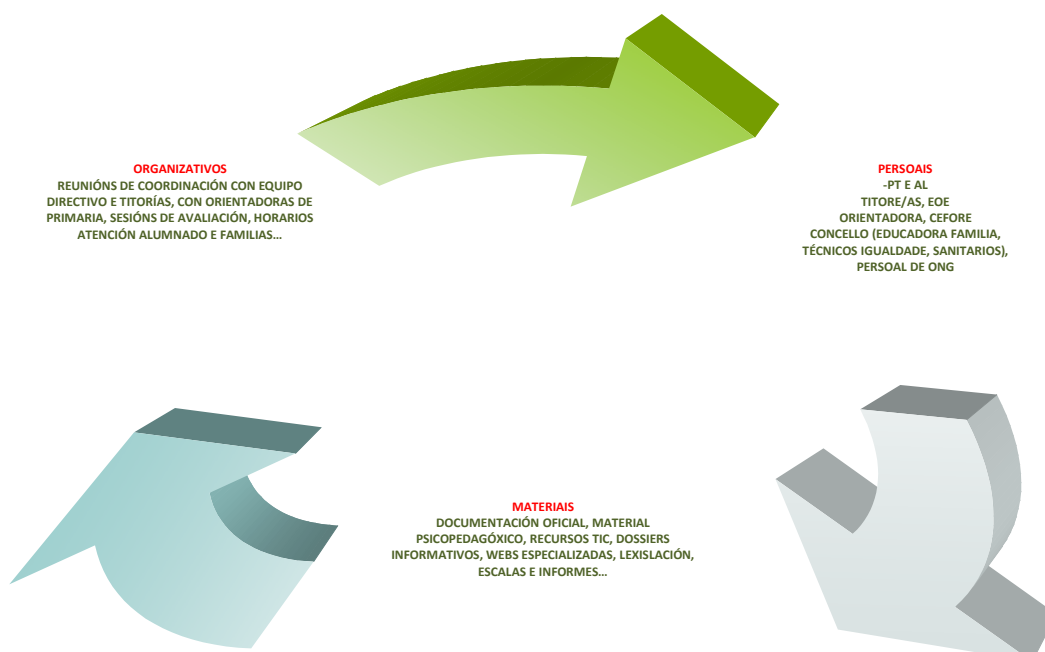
ORGANIZATIVOS
REUNIÓNS DE COORDINACIÓN CON EQUIPO DIRECTIVO E TITORÍAS, CON ORIENTADORAS DE PRIMARIA, SESIÓNS DE AVALIACIÓN, HORARIOS ATENCIÓN ALUMNADO E FAMILIAS…

PERSOAIS
-PT E AL
TITORE/AS, EOE
ORIENTADORA, CEFORE
CONCELLO (EDUCADORA FAMILIA, TÉCNICOS IGUALDADE, SANITARIOS), PERSOAL DE ONG

MATERIAIS
DOCUMENTACIÓN OFICIAL, MATERIAL PSICOPEDAGÓXICO, RECURSOS TIC, DOSSIERS INFORMATIVOS, WEBS ESPECIALIZADAS, LEXISLACIÓN, ESCALAS E INFORMES…